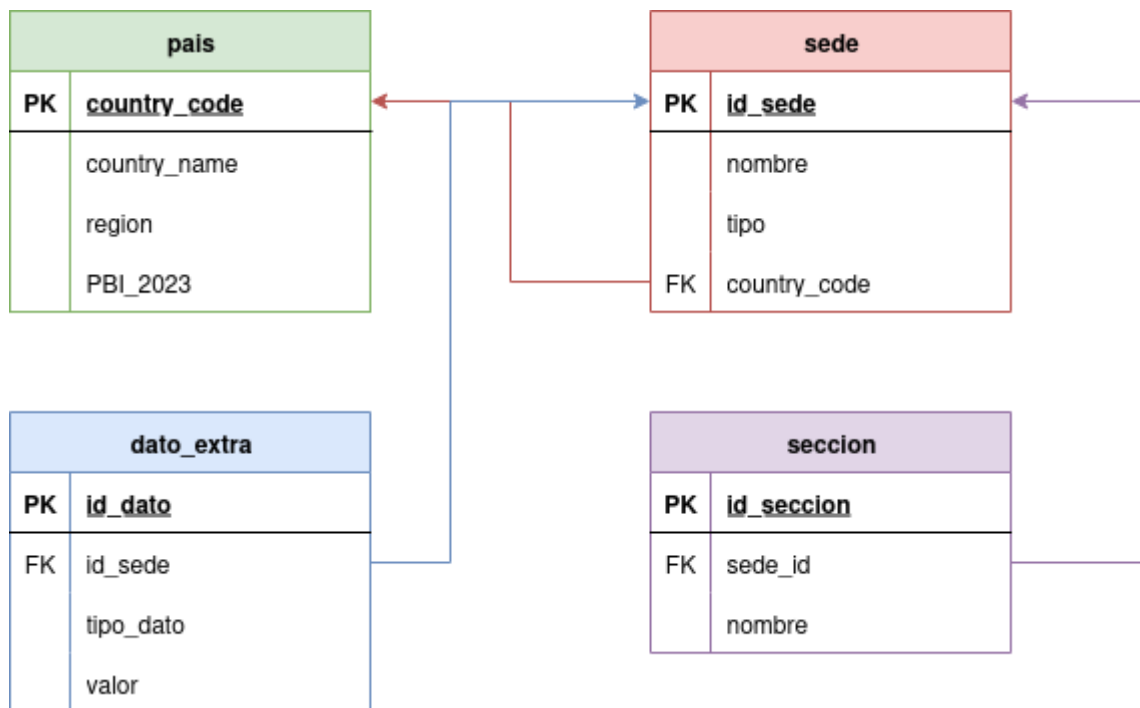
| pais | |
|---|---|
| PK | country_code |
| | country_name |
| | region |
| | PBI_2023 |

| sede | |
|---|---|
| PK | id_sede |
| | nombre |
| | tipo |
| FK | country_code |

| dato_extra | |
|---|---|
| PK | id_dato |
| FK | id_sede |
| | tipo_dato |
| | valor |

| seccion | |
|---|---|
| PK | id_seccion |
| FK | sede_id |
| | nombre |